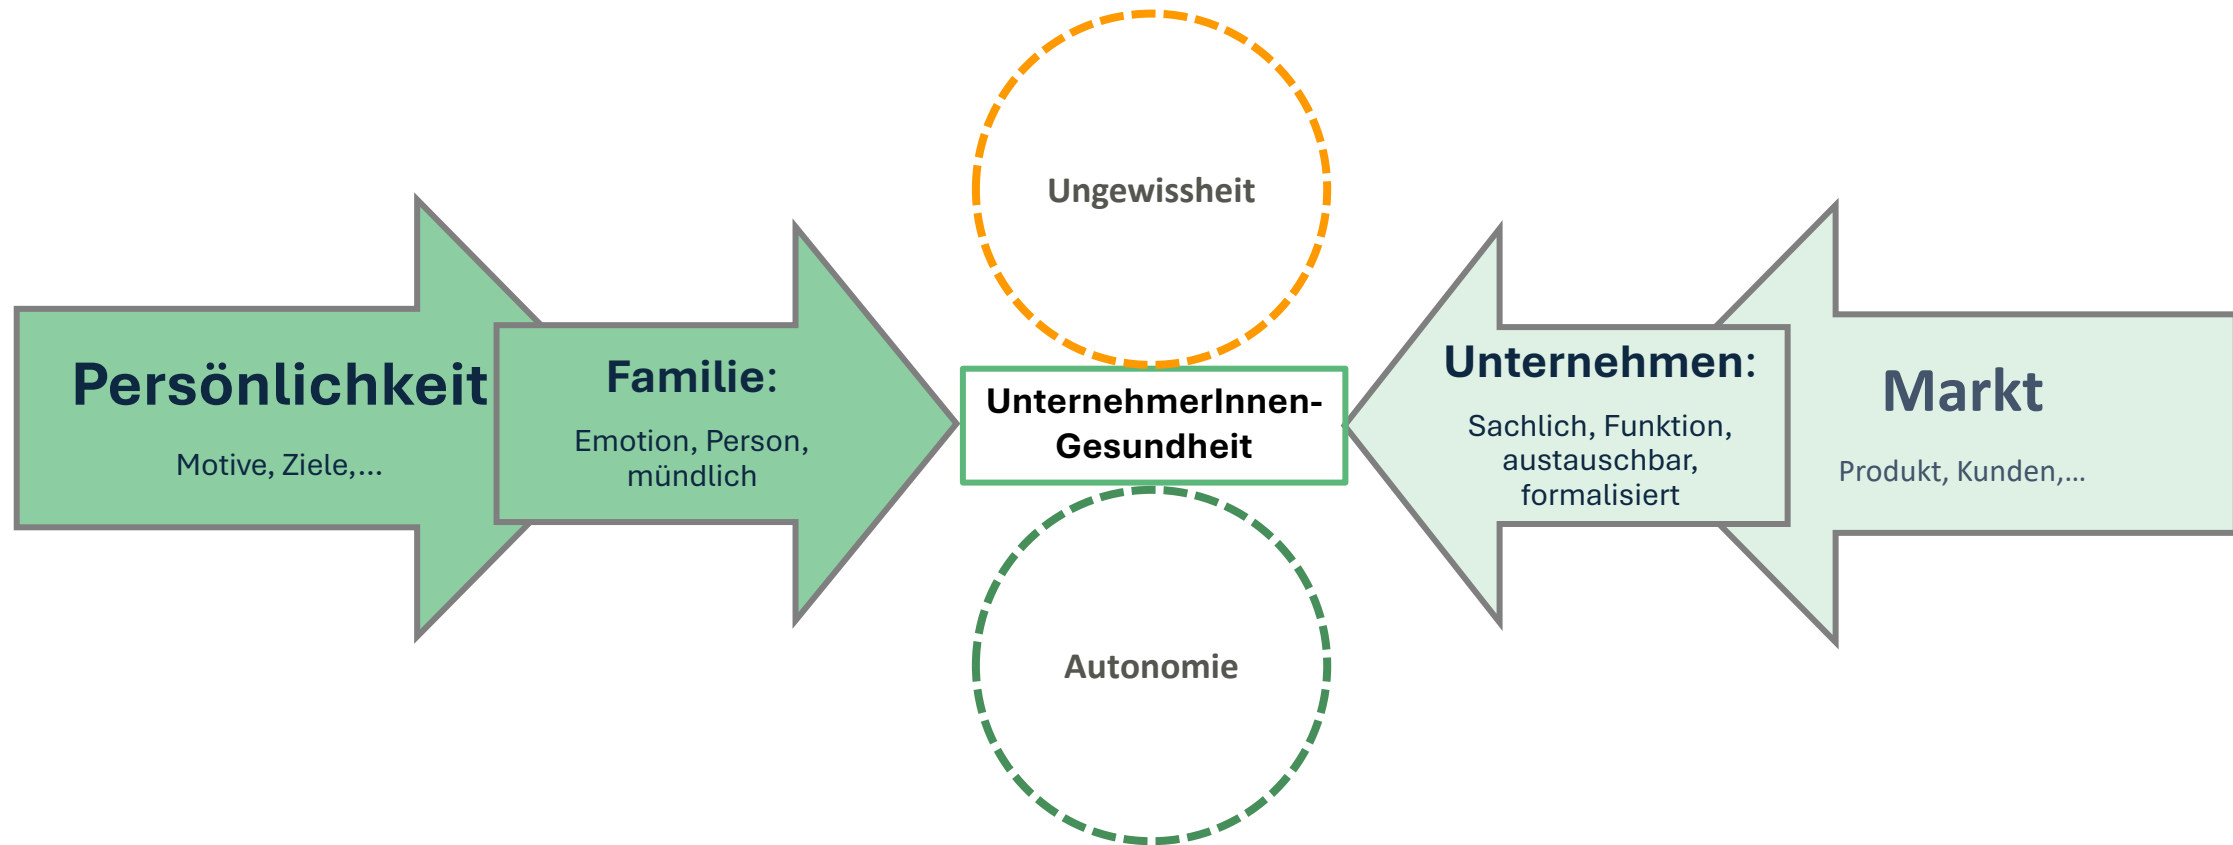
Ungewissheit

Persönlichkeit

Motive, Ziele,...

Familie:

Emotion, Person, mündlich

UnternehmerInnen-Gesundheit

Unternehmen:

Sachlich, Funktion, austauschbar, formalisiert

Markt

Produkt, Kunden,...

Autonomie